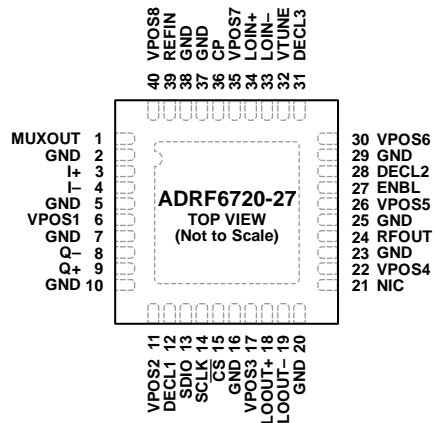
40 VPOS8
39 REFIN
38 GND
37 GND
36 CP
35 VPOS7
34 LOIN+
33 LOIN–
32 VTUNE
31 DECL3

MUXOUT 1
GND 2
I+ 3
I– 4
GND 5
VPOS1 6
GND 7
Q– 8
Q+ 9
GND 10

ADRF6720-27
TOP VIEW
(Not to Scale)

30 VPOS6
29 GND
28 DECL2
27 ENBL
26 VPOS5
25 GND
24 RFOUT
23 GND
22 VPOS4
21 NIC

11 VPOS2
12 DECL1
13 SDIO
14 SCLK
15 $\overline{CS}$
16 GND
17 VPOS3
18 LOOUT+
19 LOOUT–
20 GND